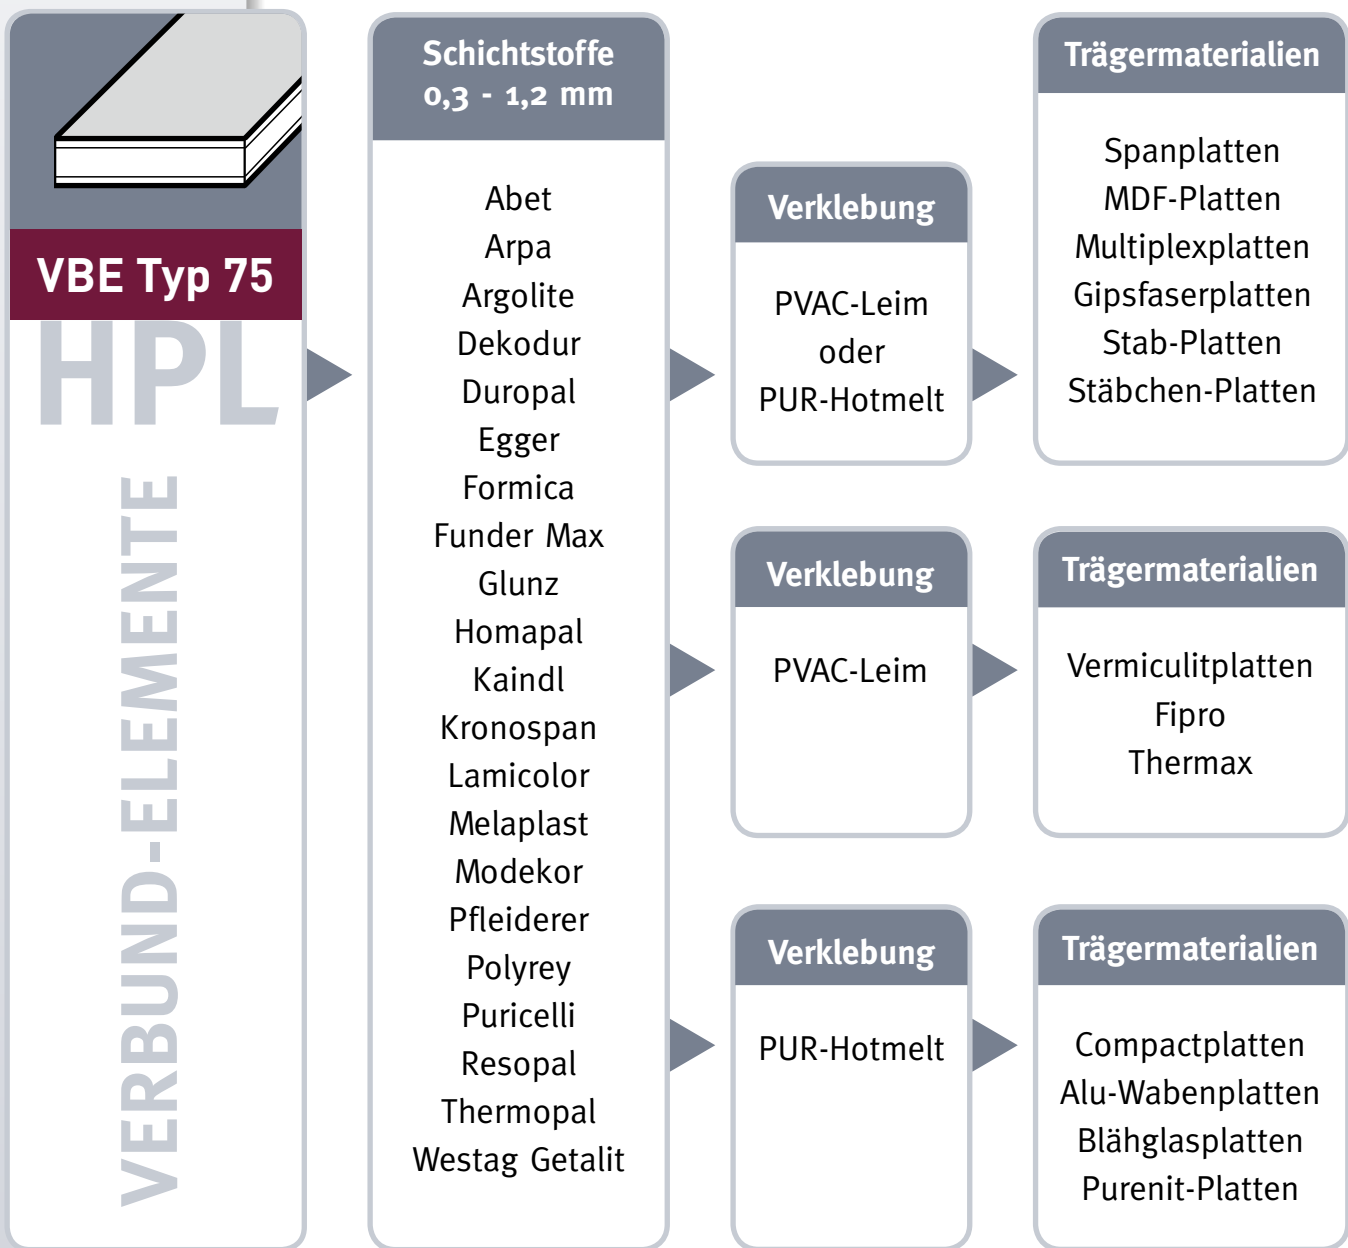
VBE Typ 75

HPL

VERBUND-ELEMENTE

Schichtstoffe
0,3 - 1,2 mm

Abet
Arpa
Argolite
Dekodur
Duropal
Egger
Formica
Funder Max
Glunz
Homapal
Kaindl
Kronospan
Lamicolor
Melaplast
Modekor
Pfleiderer
Polyrey
Puricelli
Resopal
Thermopal
Westag Getalit

Verklebung

PVAC-Leim
oder
PUR-Hotmelt

Trägermaterialien

Spanplatten
MDF-Platten
Multiplexplatten
Gipsfaserplatten
Stab-Platten
Stäbchen-Platten

Verklebung

PVAC-Leim

Trägermaterialien

Vermiculitplatten
Fipro
Thermax

Verklebung

PUR-Hotmelt

Trägermaterialien

Compactplatten
Alu-Wabenplatten
Blähglasplatten
Purenit-Platten